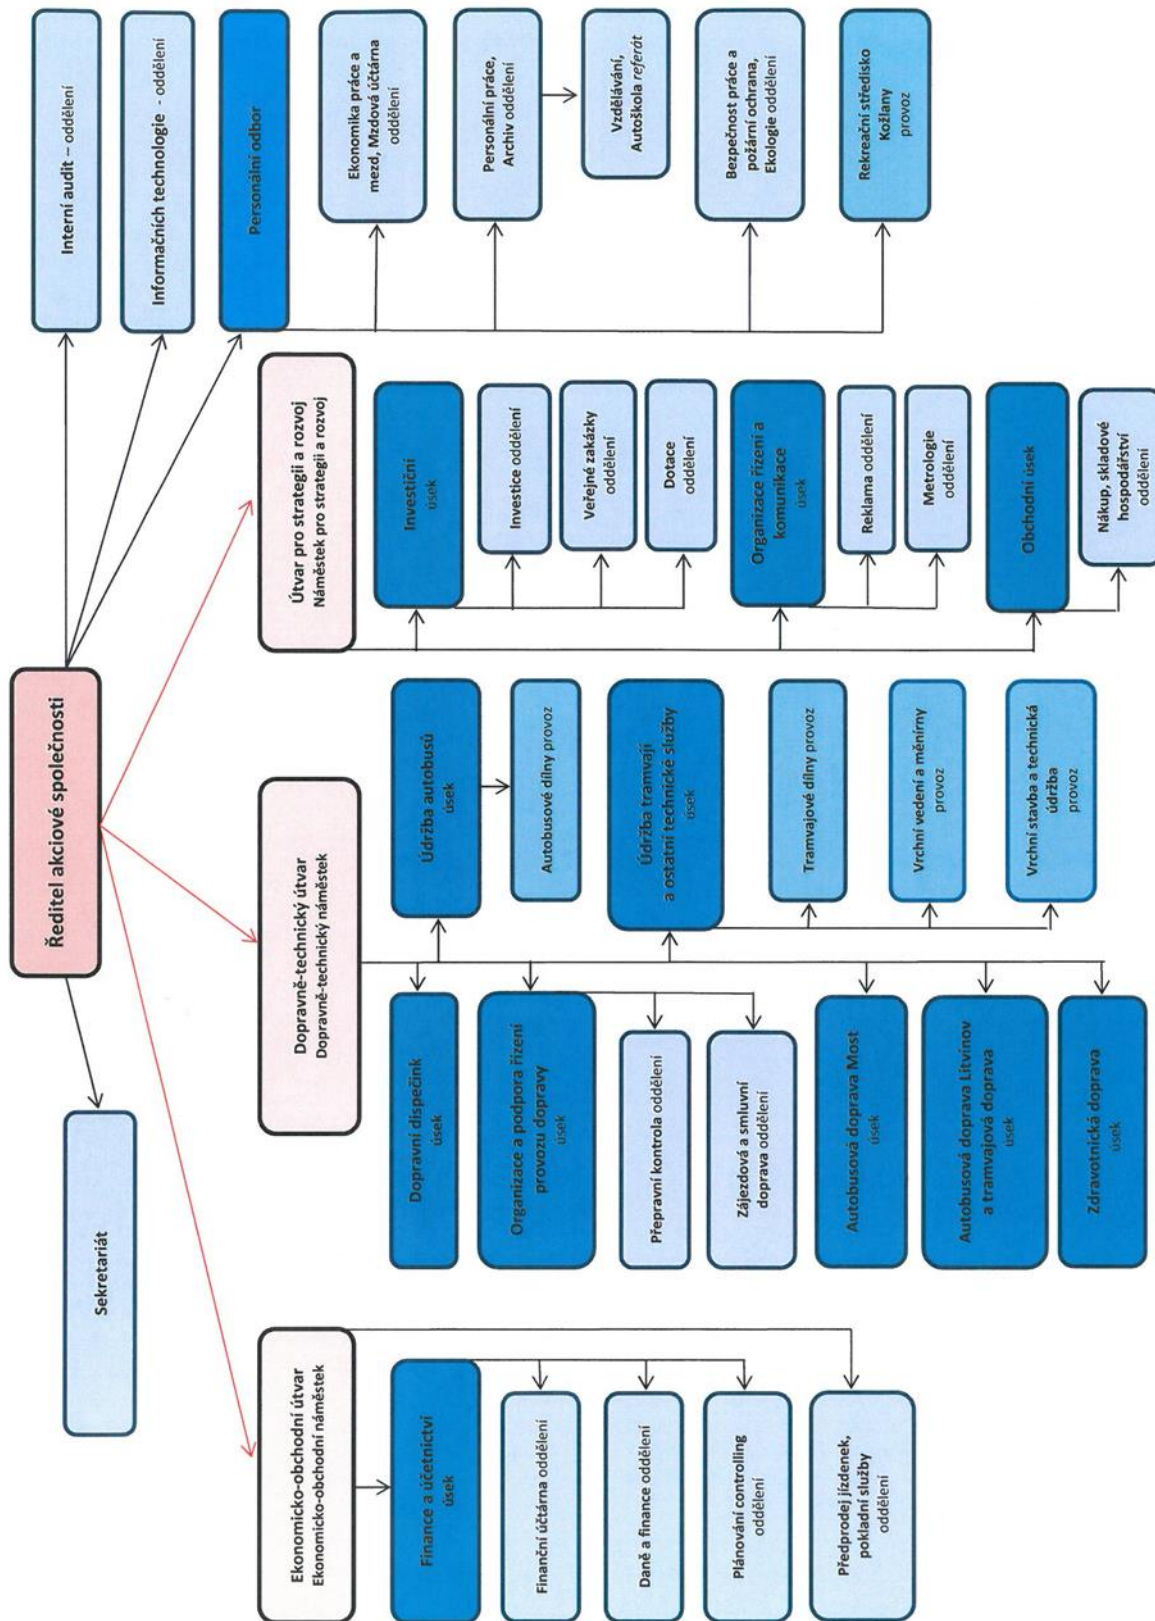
Ředitel akciové společnosti

Sekretariát

Interní audit – oddělení

Informačních technologie - oddělení

Personální odbor

Ekonomika práce a mezd, Mzdová účtárna oddělení

Personální práce, Archiv oddělení

Vzdělávání, Autoškola referát

Bezpečnost práce a požární ochrana, Ekologie oddělení

Rekreační středisko Kožlany provoz

Útvar pro strategii a rozvoj
Náměstek pro strategii a rozvoj

Investiční úsek

Investice oddělení

Veřejné zakázky oddělení

Dotace oddělení

Organizace řízení a komunikace úsek

Reklama oddělení

Metrologie oddělení

Obchodní úsek

Nákup, skladové hospodářství oddělení

Dopravně-technický útvar
Dopravně-technický náměstek

Údržba autobusů úsek

Autobusové dílny provoz

Údržba tramvají a ostatní technické služby úsek

Tramvajové dílny provoz

Vrchní vedení a měnírny provoz

Vrchní stavba a technická údržba provoz

Dopravní dispečink úsek

Organizace a podpora řízení provozu dopravy úsek

Přepravní kontrola oddělení

Zájezdová a smluvní doprava oddělení

Autobusová doprava Most úsek

Autobusová doprava Litvínov a tramvajová doprava úsek

Zdravotnická doprava úsek

Ekonomicko-obchodní útvar
Ekonomicko-obchodní náměstek

Finance a účetnictví úsek

Finanční účtárna oddělení

Daně a finance oddělení

Plánování controlling oddělení

Předprodej jízdenek, pokladní služby oddělení